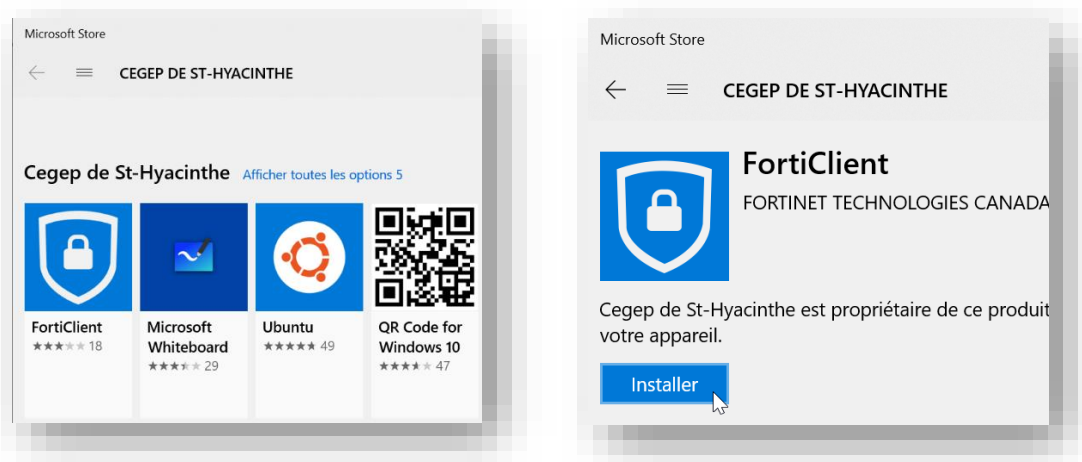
Microsoft Store

CEGEP DE ST-HYACINTHE

Cegep de St-Hyacinthe Afficher toutes les options 5

FortiClient
★★★★★ 18

Microsoft Whiteboard
★★★★★ 29

Ubuntu
★★★★★ 49

QR Code for Windows 10
★★★★★ 47

Microsoft Store

CEGEP DE ST-HYACINTHE

FortiClient

FORTINET TECHNOLOGIES CANADA

Cegep de St-Hyacinthe est propriétaire de ce produit votre appareil.

Installer